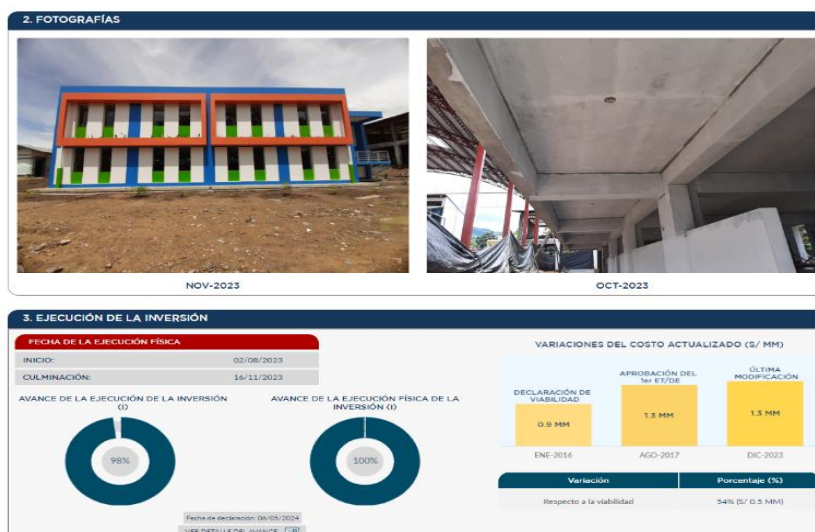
2. FOTOGRAFÍAS

NOV-2023

OCT-2023

3. EJECUCIÓN DE LA INVERSIÓN

FECHA DE LA EJECUCIÓN FÍSICA

| INICIO: | 02/08/2023 |
|---|---|
| CULMINACIÓN: | 16/11/2023 |

AVANCE DE LA EJECUCIÓN DE LA INVERSIÓN (i)

98%

AVANCE DE LA EJECUCIÓN FÍSICA DE LA INVERSIÓN (i)

100%

Fecha de declaración: 06/05/2024

VER DETALLE DEL AVANCE

VARIACIONES DEL COSTO ACTUALIZADO (S/ MM)

DECLARACIÓN DE VIABILIDAD
0.9 MM
ENE-2016

APROBACIÓN DEL 1er ET/DE
1.3 MM
AGO-2017

ÚLTIMA MODIFICACIÓN
1.3 MM
DIC-2023

| Variación | Porcentaje (%) |
|---|---|
| Respecto a la viabilidad | 54% (S/ 0.5 MM) |